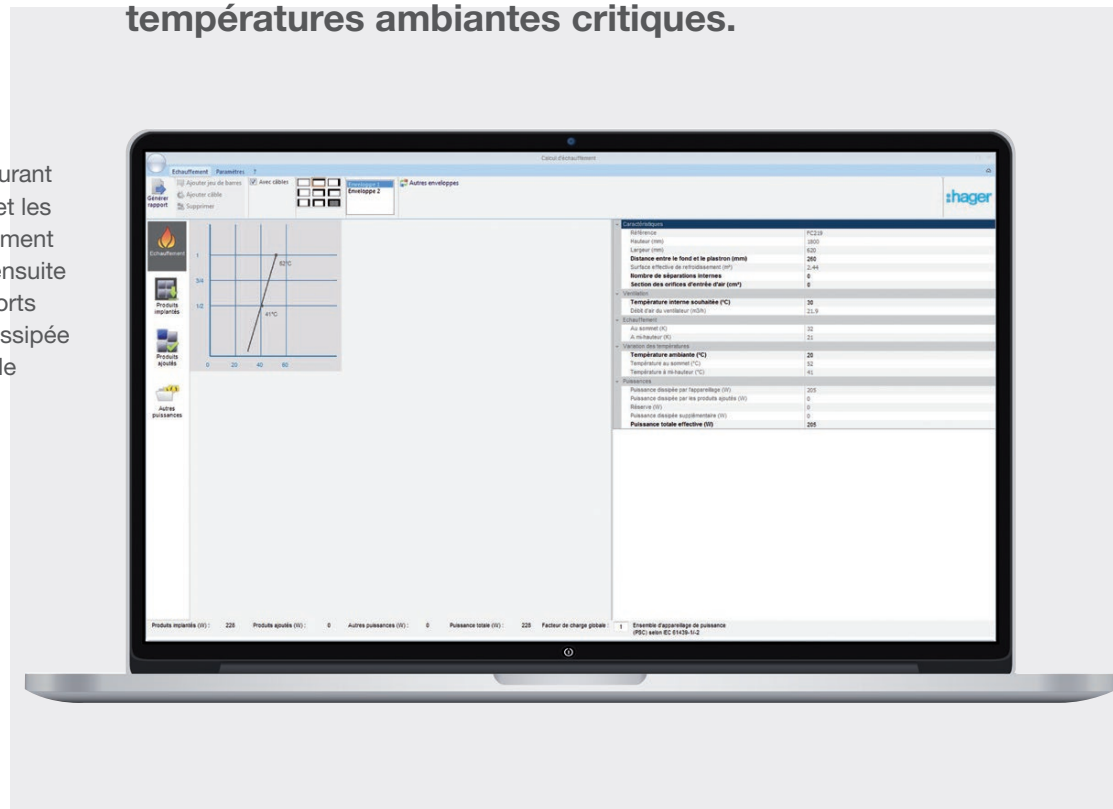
températures ambiantes critiques.

urant
et les
ment
ensuite
orts
ssipée
le

Calcul d'échauffement

Echauffement Paramètres ?

Générer rapport

Ajouter jeu de barres
Ajouter câble
Supprimer

Avec câbles

Enveloppe 1
Enveloppe 2

Autres enveloppes

:hager

Echauffement

Produits implantés

Produits ajoutés

Autres puissances

1
3/4
1/2
0 20 40 60
52°C
41°C

| Caractéristiques | |
|---|---|
| Référence | FC219 |
| Hauteur (mm) | 1800 |
| Largeur (mm) | 620 |
| Distance entre le fond et le plastron (mm) | 260 |
| Surface effective de refroidissement (m²) | 2.44 |
| Nombre de séparations internes | 0 |
| Section des orifices d'entrée d'air (cm²) | 0 |
| Ventilation | |
| Température interne souhaitée (°C) | 30 |
| Débit d'air du ventilateur (m3/h) | 21.9 |
| Echauffement | |
| Au sommet (K) | 32 |
| A mi-hauteur (K) | 21 |
| Variation des températures | |
| Température ambiante (°C) | 20 |
| Température au sommet (°C) | 52 |
| Température à mi-hauteur (°C) | 41 |
| Puissances | |
| Puissance dissipée par l'appareillage (W) | 205 |
| Puissance dissipée par les produits ajoutés (W) | 0 |
| Réserve (W) | 0 |
| Puissance dissipée supplémentaire (W) | 0 |
| Puissance totale effective (W) | 205 |

Produits implantés (W) : 228 Produits ajoutés (W) : 0 Autres puissances (W) : 0 Puissance totale (W) : 228 Facteur de charge globale : 1 Ensemble d'appareillage de puissance (PSC) selon IEC 61439-1/-2